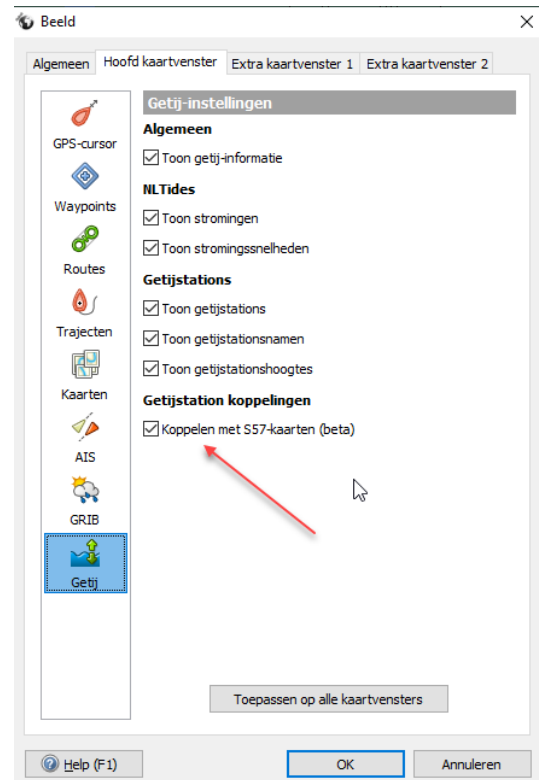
Beeld

Algemeen | Hoofd kaartvenster | Extra kaartvenster 1 | Extra kaartvenster 2

GPS-cursor
Waypoints
Routes
Trajecten
Kaarten
AIS
GRIB
Getij

Getij-instellingen

Algemeen
☑ Toon getij-informatie

NLTides
☑ Toon stromingen
☑ Toon stromingssnelheden

Getijstations
☑ Toon getijstations
☑ Toon getijstationsnamen
☑ Toon getijstationshoogtes

Getijstation koppelingen
☑ Koppelen met S57-kaarten (beta)

Toepassen op alle kaartvensters

Help (F1)
OK
Annuleren